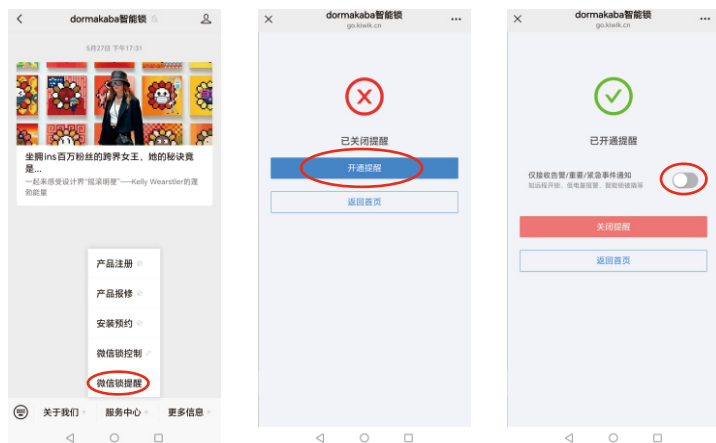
dormakaba智能锁

5月27日 下午17:31

坐拥ins百万粉丝的跨界女王，她的秘诀竟是...

一起来感受设计界"摇滚明星"——Kelly Wearstler的混积能量

产品注册

产品报修

安装预约

微信锁控制

微信锁提醒

关于我们

服务中心

更多信息

dormakaba智能锁
go.kiwik.cn

已关闭提醒

开通提醒

返回首页

dormakaba智能锁
go.kiwik.cn

已开通提醒

仅接收告警/重要/紧急事件通知
如远程开锁、低电量报警、防撬报警等

关闭提醒

返回首页